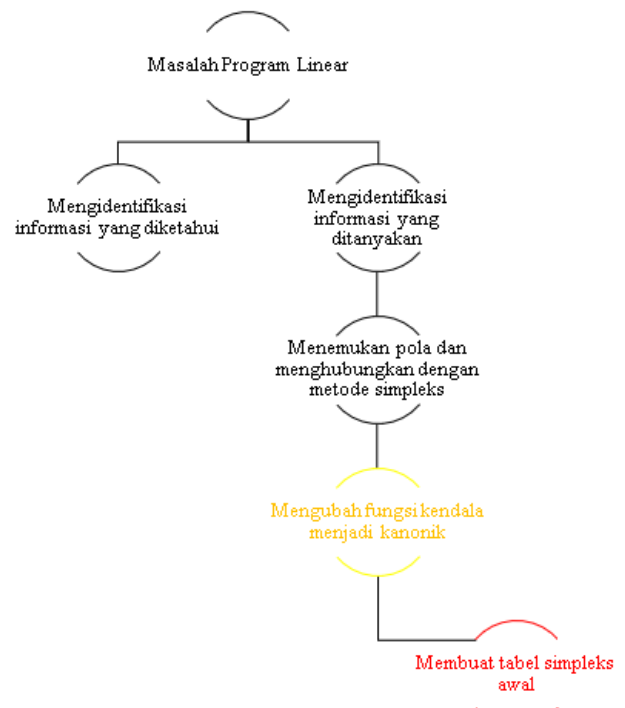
Masalah Program Linear

Mengidentifikasi informasi yang diketahui

Mengidentifikasi informasi yang ditanyakan

Menemukan pola dan menghubungkan dengan metode simpleks

Mengubah fungsi kendala menjadi kanonik

Membuat tabel simpleks awal